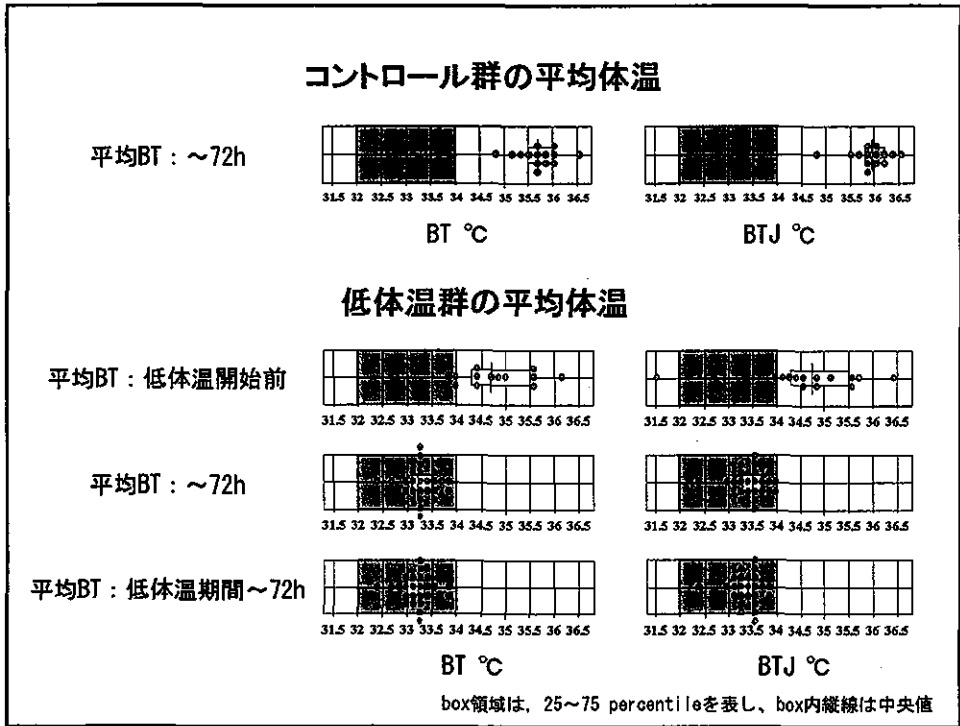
コントロール群の平均体温

平均BT：～72h

31.5 32 32.5 33 33.5 34 34.5 35 35.5 36 36.5

31.5 32 32.5 33 33.5 34 34.5 35 35.5 36 36.5

BT ℃

BTJ ℃

低体温群の平均体温

平均BT：低体温開始前

31.5 32 32.5 33 33.5 34 34.5 35 35.5 36 36.5

31.5 32 32.5 33 33.5 34 34.5 35 35.5 36 36.5

平均BT：～72h

31.5 32 32.5 33 33.5 34 34.5 35 35.5 36 36.5

31.5 32 32.5 33 33.5 34 34.5 35 35.5 36 36.5

平均BT：低体温期間～72h

31.5 32 32.5 33 33.5 34 34.5 35 35.5 36 36.5

31.5 32 32.5 33 33.5 34 34.5 35 35.5 36 36.5

BT ℃

BTJ ℃

box領域は，25～75 percentileを表し、box内縦線は中央値